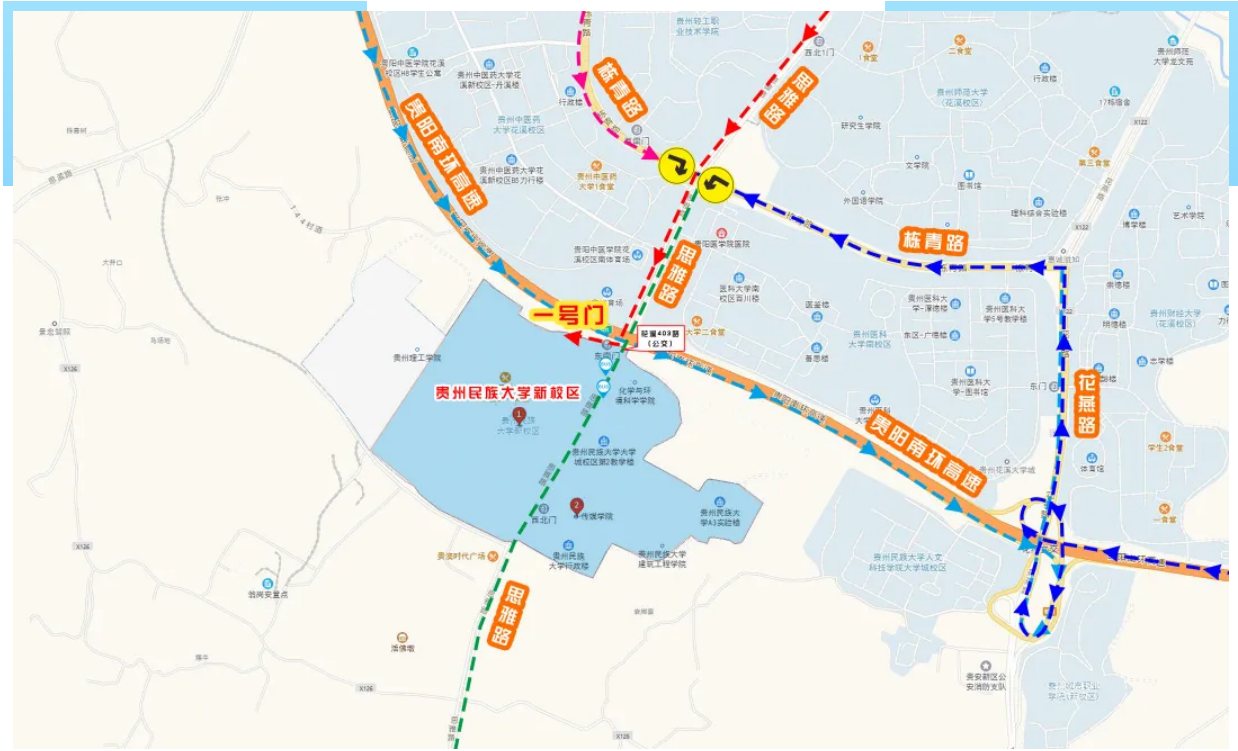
栋青路
思雅路
贵阳南环高速
栋青路
思雅路
一号门
轻属409路（公交）
贵州民族大学新校区
花燕路
贵阳南环高速
思雅路
贵州中医药大学
贵州医科大学南校区
贵州师范大学（花溪校区）
贵州财经大学（花溪校区）
贵州民族大学人文科技学院大学城校区
贵州理工学院
贵州民族大学行政楼
贵州民族大学建筑工程学院
传媒学院
化学与环境科学学院
东南门
西北门
东门
贵安时代广场
贵州轻工职业技术学院
研究生学院
外国语学院
文学院
图书馆
艺术学院
博学楼
明德楼
志学楼
第三食堂
二食堂
一食堂
学生2食堂
X126
X122